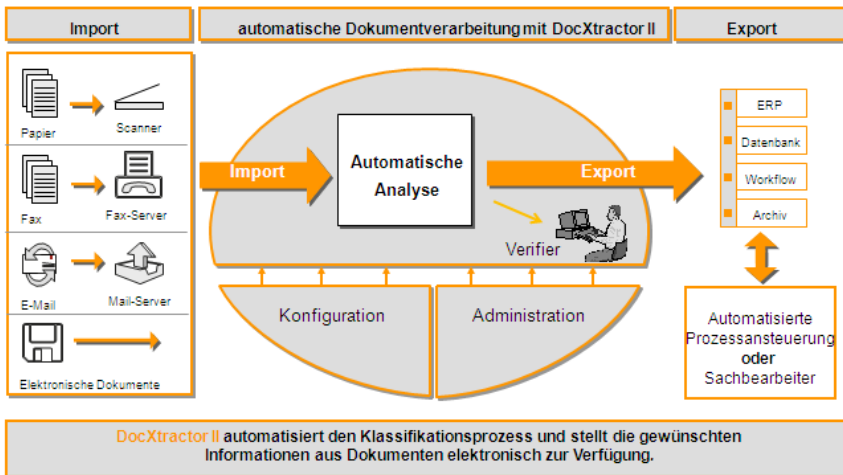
Import

automatische Dokumentverarbeitung mit DocXtractor II

Export

Papier

Scanner

Fax

Fax-Server

E-Mail

Mail-Server

Elektronische Dokumente

Import

Automatische Analyse

Export

Verifier

ERP

Datenbank

Workflow

Archiv

Konfiguration

Administration

Automatisierte Prozessansteuerung oder Sachbearbeiter

DocXtractor II automatisiert den Klassifikationsprozess und stellt die gewünschten Informationen aus Dokumenten elektronisch zur Verfügung.